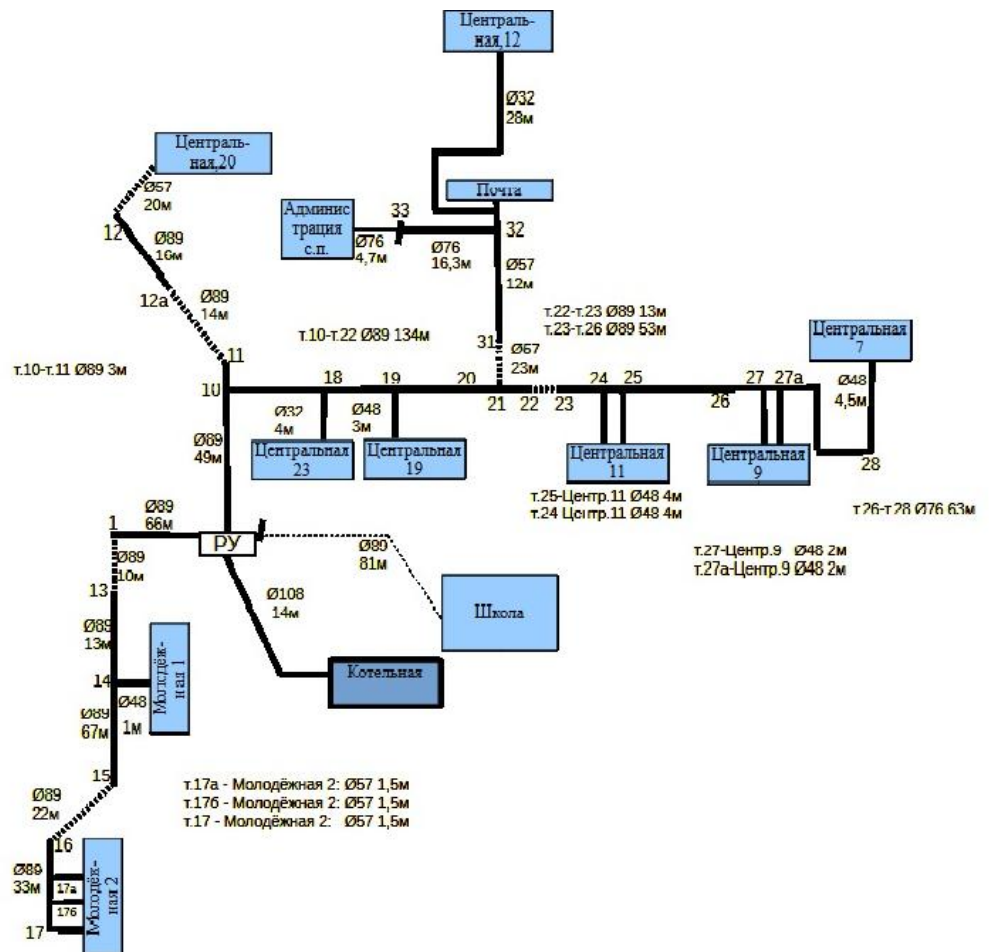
Централь-ная,12

Ø32
28м

Централь-ная,20

Почта

Админис трация с.п.

33

32

Ø57
20м

12

Ø89
16м

Ø76
4,7м

Ø76
16,3м

Ø57
12м

12а

Ø89
14м

т.22-т.23 Ø89 13м
т.23-т.26 Ø89 53м

Центральная 7

т.10-т.22 Ø89 134м

31

Ø67
23м

11

т.10-т.11 Ø89 3м

18

19

20

24

25

27

27а

Ø48
4,5м

10

21

22

23

26

Ø32
4м

Ø48
3м

Ø89
49м

Центральная 23

Центральная 19

Центральная 11

Центральная 9

28

т.25-Центр.11 Ø48 4м
т.24 Центр.11 Ø48 4м

т.26-т.28 Ø76 63м

1

Ø89
66м

РУ

Ø89
81м

Ø89
10м

т.27-Центр.9 Ø48 2м
т.27а-Центр.9 Ø48 2м

Ø108
14м

13

Школа

Ø89
13м

Молодёж-ная 1

14

Ø48
1м

Котельная

Ø89
67м

15

т.17а - Молодёжная 2: Ø57 1,5м
т.17б - Молодёжная 2: Ø57 1,5м
т.17 - Молодёжная 2: Ø57 1,5м

Ø89
22м

16

Ø89
33м

17а

17б

Молодёж-ная 2

17